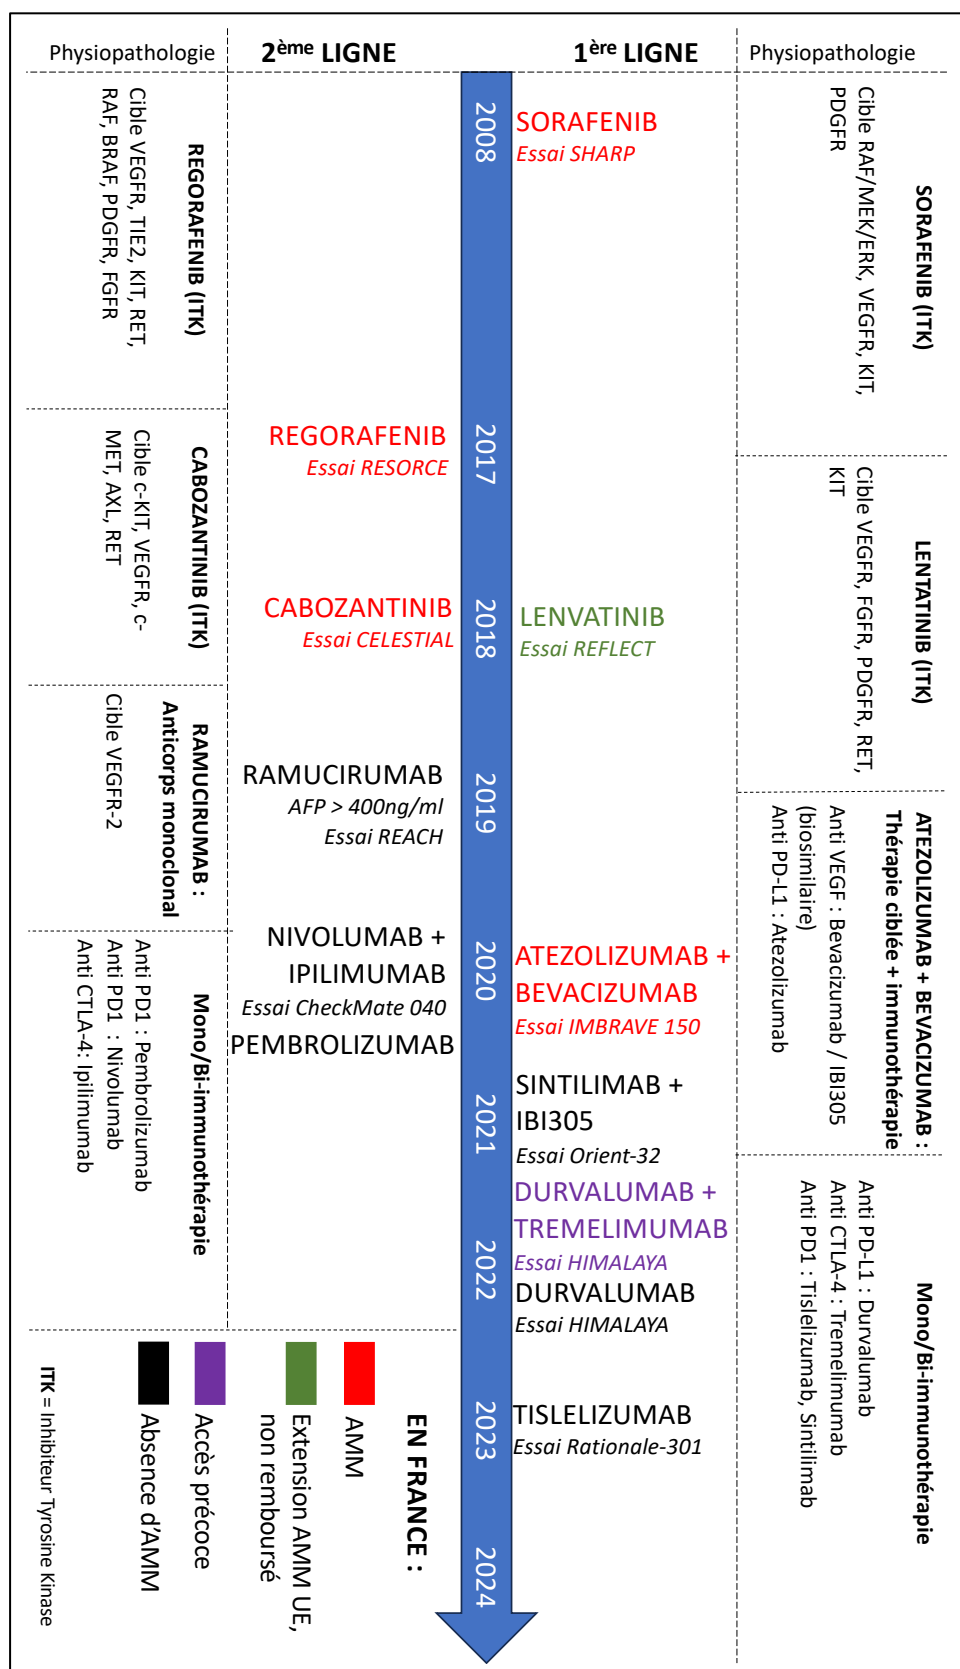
Physiopathologie

2$^{ème}$ LIGNE

1$^{ère}$ LIGNE

Physiopathologie

REGORAFENIB (ITK)
Cible VEGFR, TIE2, KIT, RET, RAF, BRAF, PDGFR, FGFR

CABOZANTINIB (ITK)
Cible c-KIT, VEGFR, c-MET, AXL, RET

RAMUCIRUMAB : Anticorps monoclonal
Cible VEGFR-2

Mono/Bi-immunothérapie
Anti PD1 : Pembrolizumab
Anti PD1 : Nivolumab
Anti CTLA-4: Ipilimumab

2008
SORAFENIB
Essai SHARP

2017
REGORAFENIB
Essai RESORCE

2018
CABOZANTINIB
Essai CELESTIAL
LENVATINIB
Essai REFLECT

2019
RAMUCIRUMAB
AFP > 400ng/ml
Essai REACH

2020
NIVOLUMAB + IPILIMUMAB
Essai CheckMate 040
PEMBROLIZUMAB
ATEZOLIZUMAB + BEVACIZUMAB
Essai IMBRAVE 150

2021
SINTILIMAB + IBI305
Essai Orient-32

2022
DURVALUMAB + TREMELIMUMAB
Essai HIMALAYA
DURVALUMAB
Essai HIMALAYA

2023
TISLELIZUMAB
Essai Rationale-301

2024

SORAFENIB (ITK)
Cible RAF/MEK/ERK, VEGFR, KIT, PDGFR

LENTATINIB (ITK)
Cible VEGFR, FGFR, PDGFR, RET, KIT

ATEZOLIZUMAB + BEVACIZUMAB : Thérapie ciblée + immunothérapie
Anti VEGF : Bevacizumab / IBI305 (biosimilaire)
Anti PD-L1 : Atezolizumab

Mono/Bi-immunothérapie
Anti PD-L1 : Durvalumab
Anti CTLA-4 : Tremelimumab
Anti PD1 : Tislelizumab, Sintilimab

EN FRANCE :
AMM
Extension AMM UE, non remboursé
Accès précoce
Absence d'AMM

ITK = Inhibiteur Tyrosine Kinase